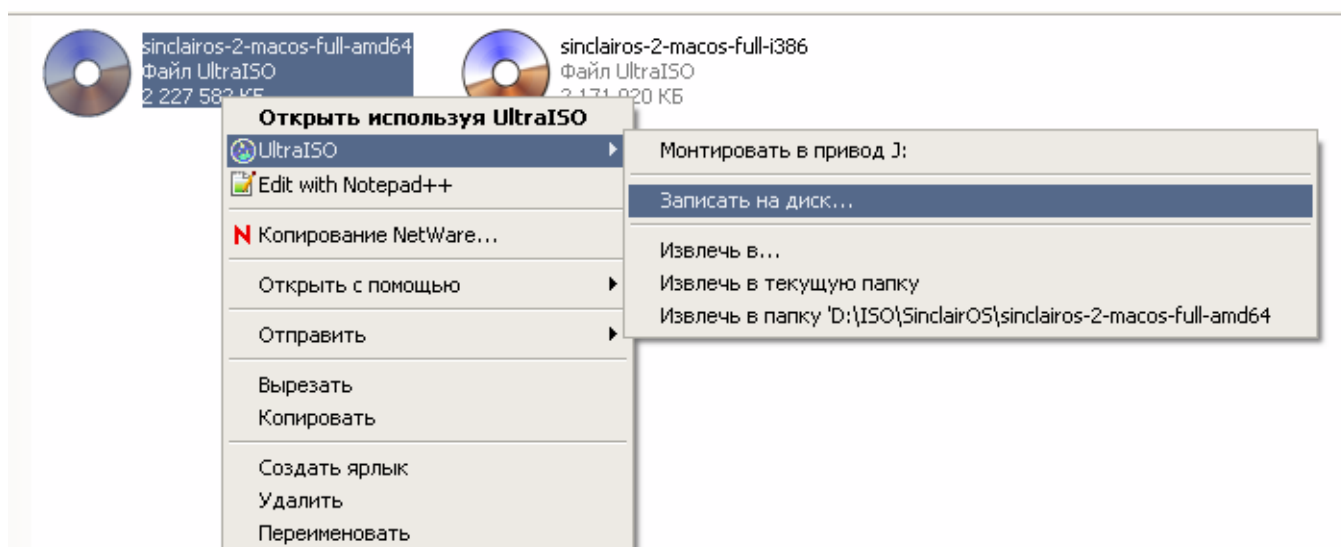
sinclairos-2-macos-full-amd64
Файл UltraISO
2 227 58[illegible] КБ

sinclairos-2-macos-full-i386
Файл UltraISO
2 171 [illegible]20 КБ

Открыть используя UltraISO
UltraISO
Edit with Notepad++
N Копирование NetWare...
Открыть с помощью
Отправить
Вырезать
Копировать
Создать ярлык
Удалить
Переименовать

Монтировать в привод J:
Записать на диск...
Извлечь в...
Извлечь в текущую папку
Извлечь в папку 'D:\ISO\SinclairOS\sinclairos-2-macos-full-amd64